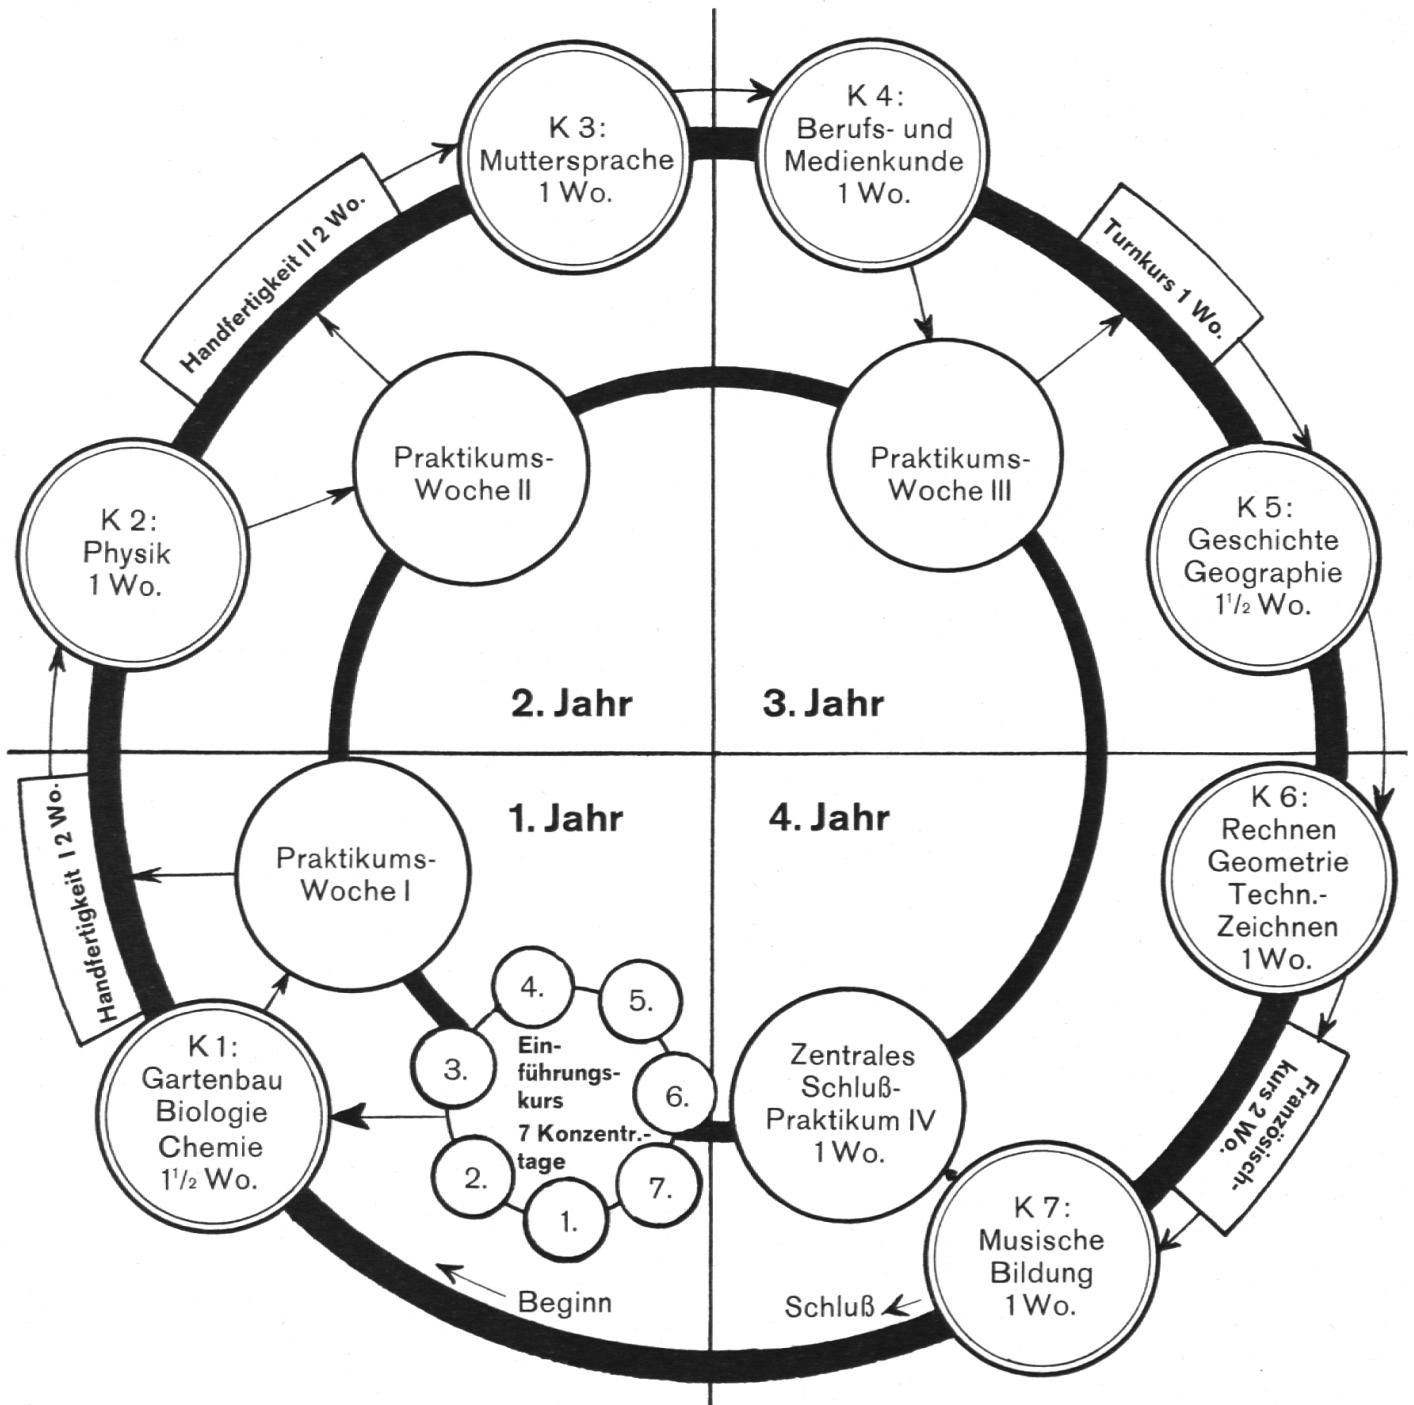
K 3:
Muttersprache
1 Wo.

K 4:
Berufs- und
Medienkunde
1 Wo.

Handfertigkeit II 2 Wo.

Turnkurs 1 Wo.

Praktikums-
Woche II

Praktikums-
Woche III

K 2:
Physik
1 Wo.

K 5:
Geschichte
Geographie
$1\frac{1}{2}$ Wo.

2. Jahr

3. Jahr

1. Jahr

4. Jahr

Handfertigkeit I 2 Wo.

Praktikums-
Woche I

K 6:
Rechnen
Geometrie
Techn.-
Zeichnen
1 Wo.

4.

5.

3.

Ein-
führungs-
kurs
7 Konzentr.-
tage

6.

2.

7.

1.

K 1:
Gartenbau
Biologie
Chemie
$1\frac{1}{2}$ Wo.

Zentrales
Schluß-
Praktikum IV
1 Wo.

Französisch-
kurs 2 Wo.

K 7:
Musische
Bildung
1 Wo.

Beginn

Schluß